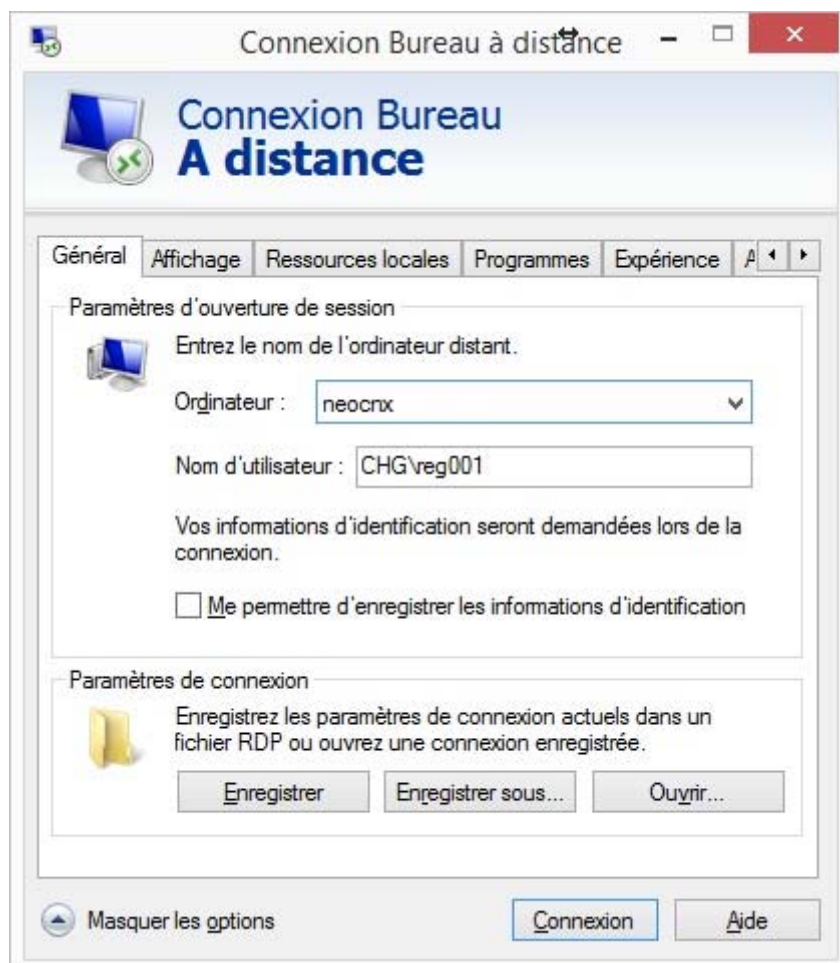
Connexion Bureau à distance

Connexion Bureau
A distance

Général | Affichage | Ressources locales | Programmes | Expérience | A

Paramètres d'ouverture de session

Entrez le nom de l'ordinateur distant.

Ordinateur : neocnx

Nom d'utilisateur : CHG\reg001

Vos informations d'identification seront demandées lors de la connexion.

Me permettre d'enregistrer les informations d'identification

Paramètres de connexion

Enregistrez les paramètres de connexion actuels dans un fichier RDP ou ouvrez une connexion enregistrée.

Enregistrer | Enregistrer sous... | Ouvrir...

Masquer les options

Connexion | Aide